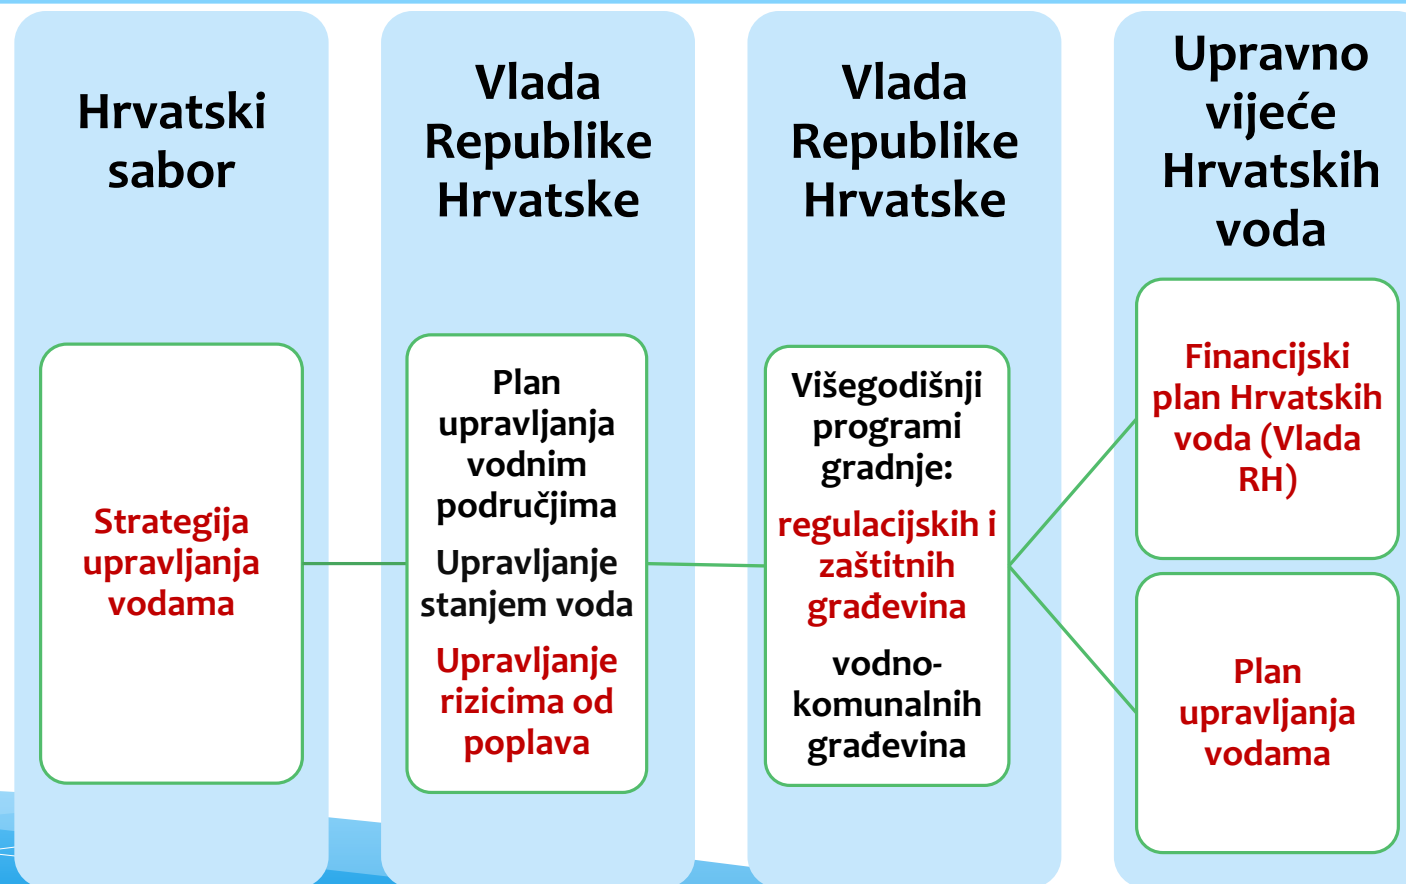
Hrvatski sabor

Strategija upravljanja vodama

Vlada Republike Hrvatske

Plan upravljanja vodnim područjima

Upravljanje stanjem voda

Upravljanje rizicima od poplava

Vlada Republike Hrvatske

Višegodišnji programi gradnje:

regulacijskih i zaštitnih građevina

vodno-komunalnih građevina

Upravno vijeće Hrvatskih voda

Financijski plan Hrvatskih voda (Vlada RH)

Plan upravljanja vodama